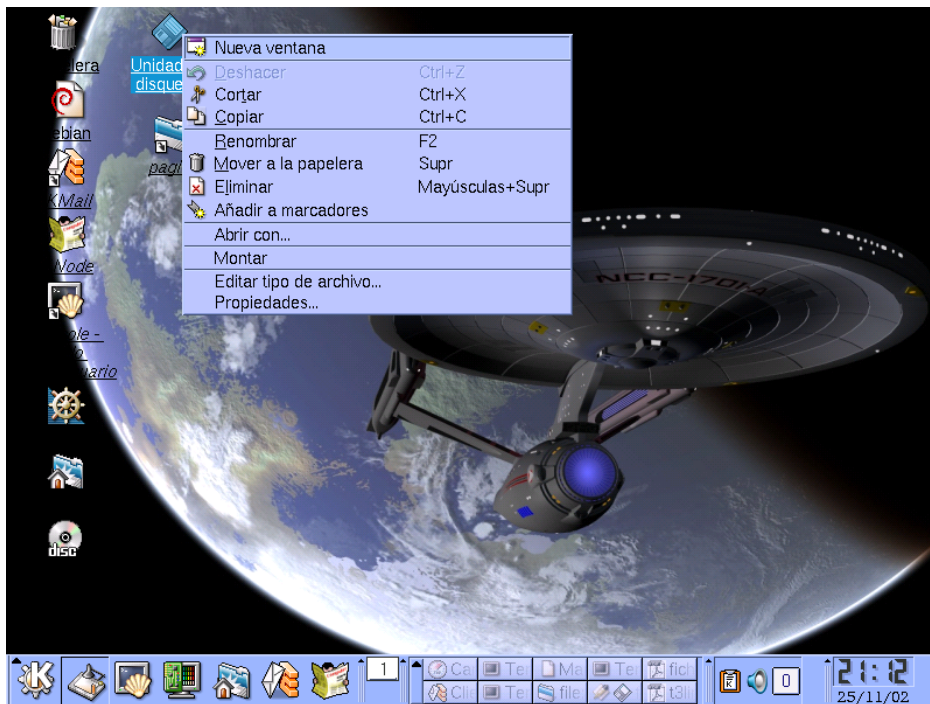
elera

Unidad disque

Debian

pagi

KMail

Node

ole - o uario

disc

Nueva ventana
Deshacer Ctrl+Z
Cortar Ctrl+X
Copiar Ctrl+C
Renombrar F2
Mover a la papelera Supr
Eliminar Mayúsculas+Supr
Añadir a marcadores
Abrir con...
Montar
Editar tipo de archivo...
Propiedades...

NCC-1701-A

1

Ca
Cli
Te
Te
Ma
file
Te
fich
t3li

0

21:12
25/11/02